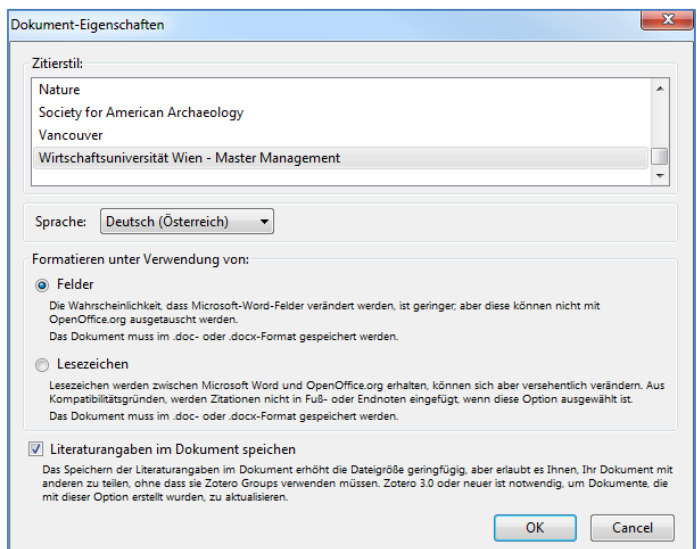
Dokument-Eigenschaften

Zitierstil:

Nature
Society for American Archaeology
Vancouver
Wirtschaftsuniversität Wien - Master Management

Sprache: Deutsch (Österreich)

Formatieren unter Verwendung von:

Felder
Die Wahrscheinlichkeit, dass Microsoft-Word-Felder verändert werden, ist geringer; aber diese können nicht mit OpenOffice.org ausgetauscht werden.
Das Dokument muss im .doc- oder .docx-Format gespeichert werden.

Lesezeichen
Lesezeichen werden zwischen Microsoft Word und OpenOffice.org erhalten, können sich aber versehentlich verändern. Aus Kompatibilitätsgründen, werden Zitationen nicht in Fuß- oder Endnoten eingefügt, wenn diese Option ausgewählt ist.
Das Dokument muss im .doc- oder .docx-Format gespeichert werden.

Literaturangaben im Dokument speichern
Das Speichern der Literaturangaben im Dokument erhöht die Dateigröße geringfügig, aber erlaubt es Ihnen, Ihr Dokument mit anderen zu teilen, ohne dass sie Zotero Groups verwenden müssen. Zotero 3.0 oder neuer ist notwendig, um Dokumente, die mit dieser Option erstellt wurden, zu aktualisieren.

OK
Cancel